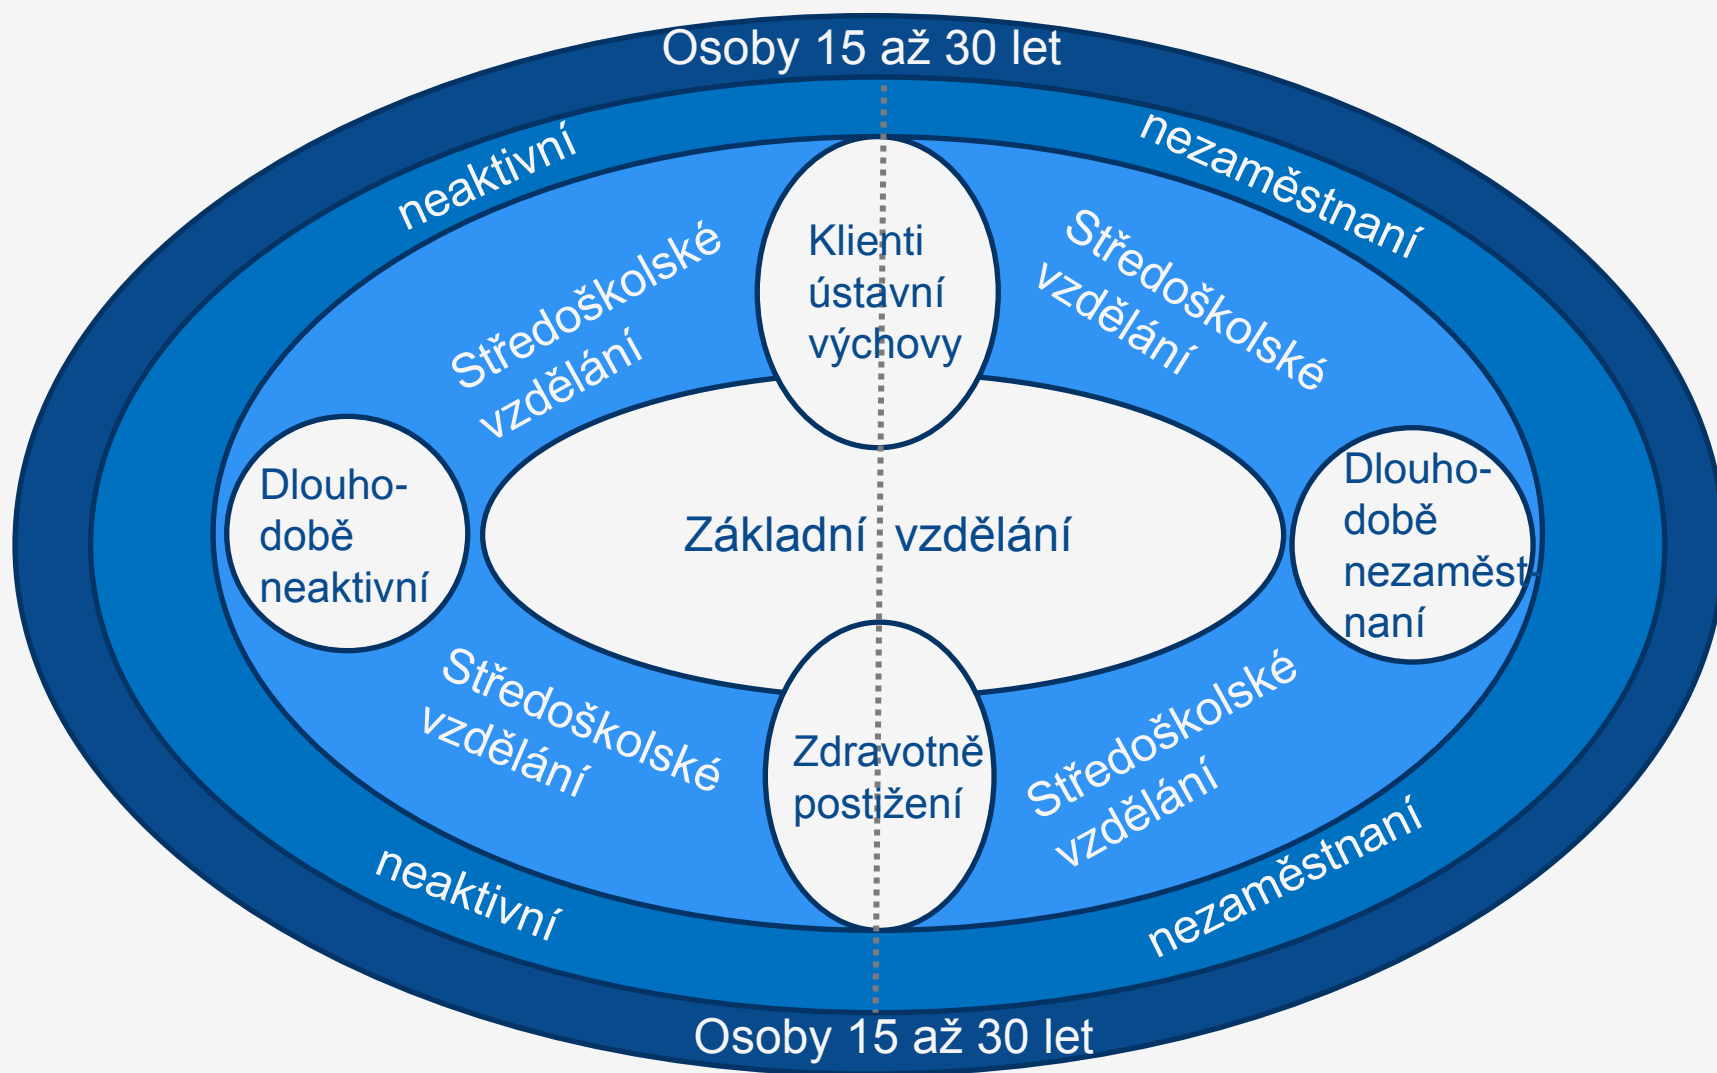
Osoby 15 až 30 let

neaktivní

nezaměstnaní

Klienti ústavní výchovy

Středoškolské vzdělání

Středoškolské vzdělání

Dlouhodobě neaktivní

Základní vzdělání

Dlouhodobě nezaměstnaní

Středoškolské vzdělání

Zdravotně postižení

Středoškolské vzdělání

neaktivní

nezaměstnaní

Osoby 15 až 30 let